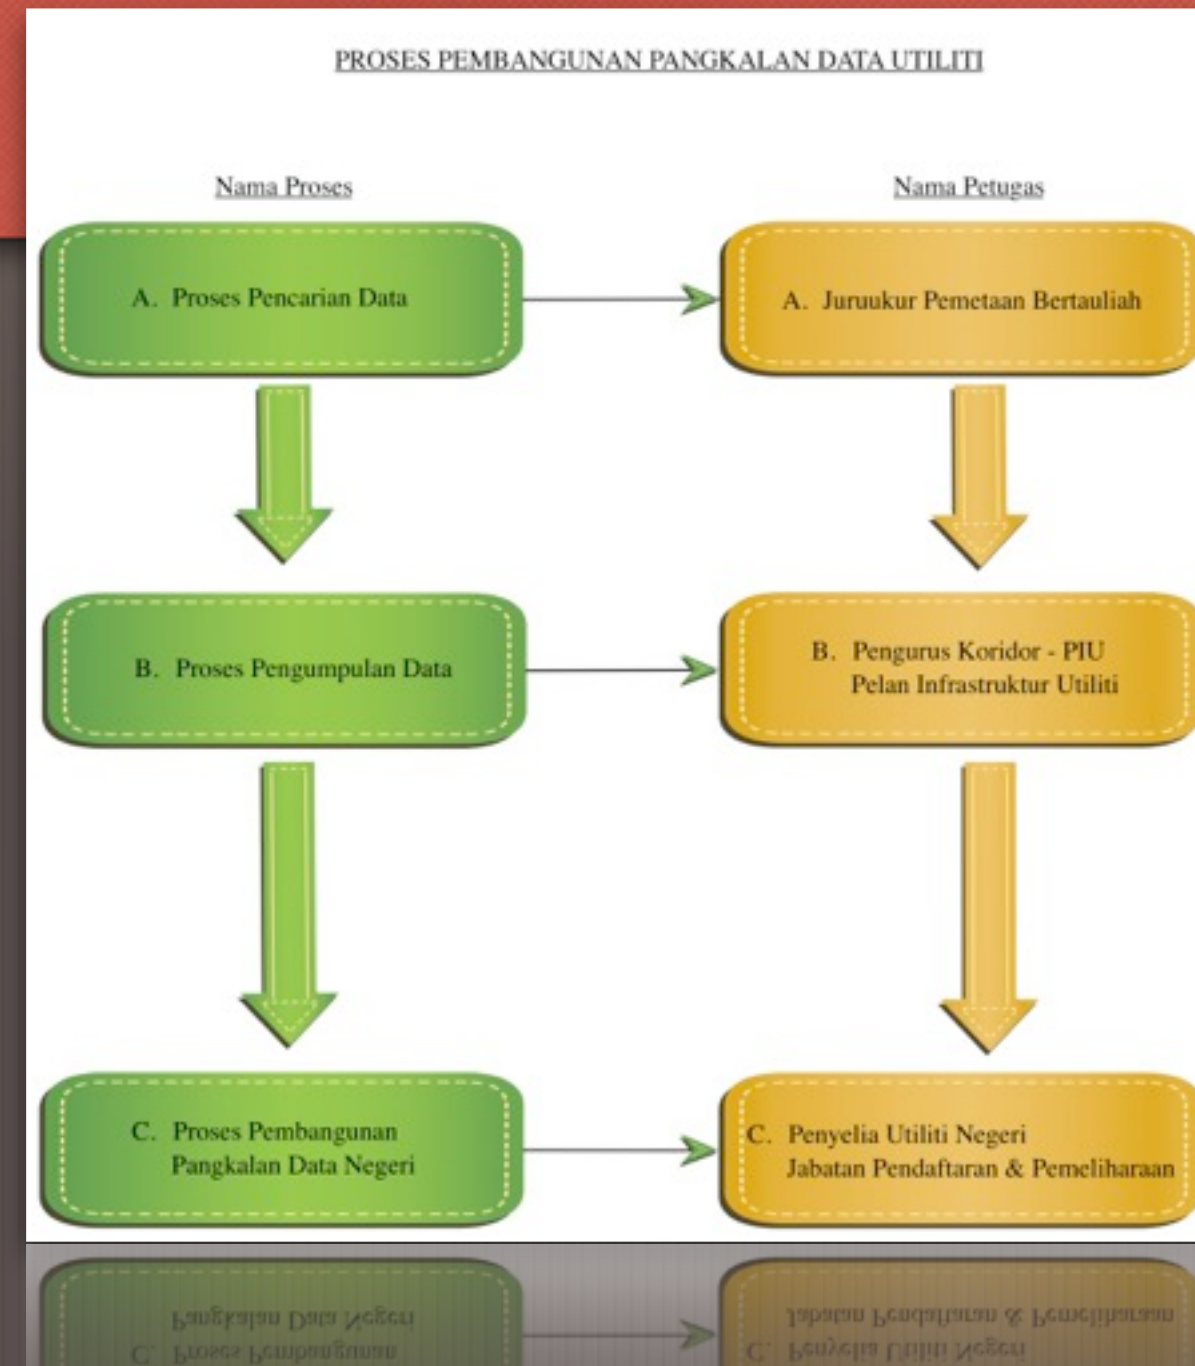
PROSES PEMBANGUNAN PANGKALAN DATA UTILITI

Nama Proses

Nama Petugas

A. Proses Pencarian Data

A. Juruukur Pemetaan Bertauliah

B. Proses Pengumpulan Data

B. Pengurus Koridor - PIU Pelan Infrastruktur Utiliti

C. Proses Pembangunan Pangkalan Data Negeri

C. Penyelia Utiliti Negeri Jabatan Pendaftaran & Pemeliharaan